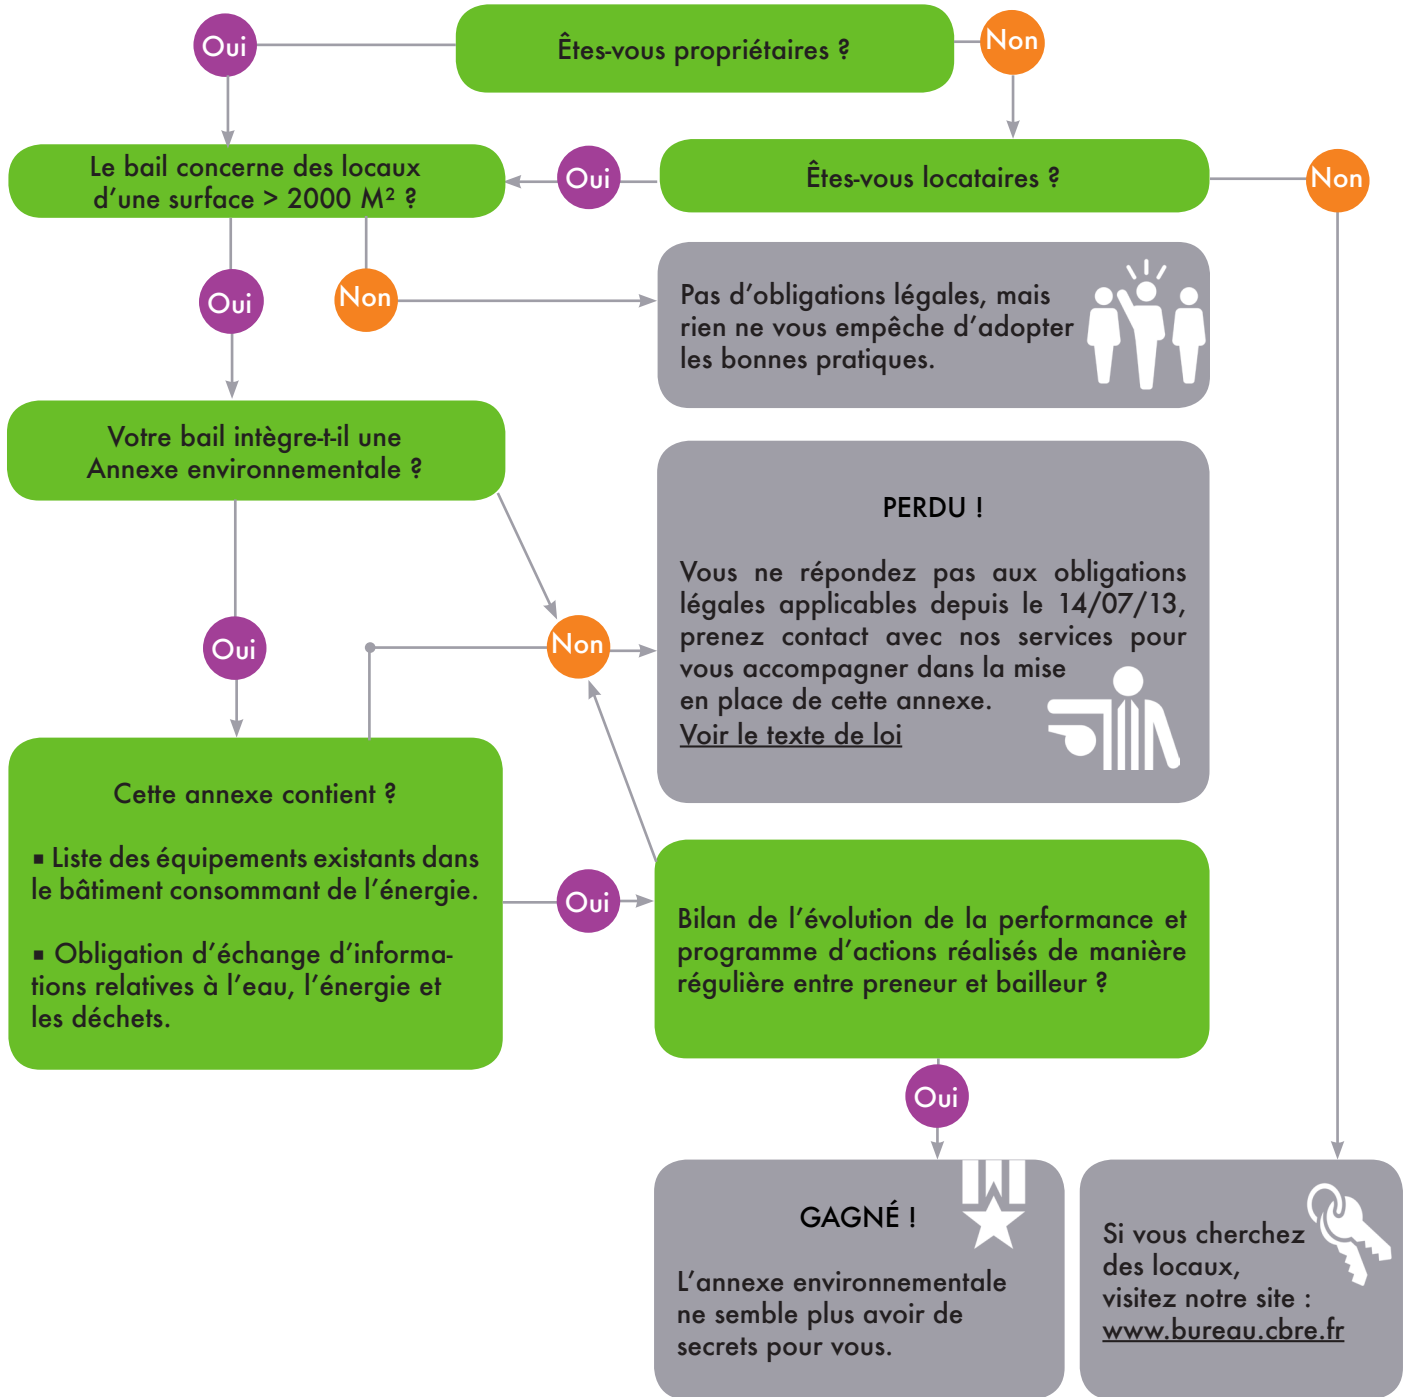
Oui

Êtes-vous propriétaires ?

Non

Le bail concerne des locaux d'une surface > 2000 M² ?

Oui

Êtes-vous locataires ?

Non

Oui

Non

Pas d'obligations légales, mais rien ne vous empêche d'adopter les bonnes pratiques.

Votre bail intègre-t-il une Annexe environnementale ?

PERDU !

Vous ne répondez pas aux obligations légales applicables depuis le 14/07/13, prenez contact avec nos services pour vous accompagner dans la mise en place de cette annexe.
Voir le texte de loi

Oui

Non

Cette annexe contient ?

▪ Liste des équipements existants dans le bâtiment consommant de l'énergie.

▪ Obligation d'échange d'informations relatives à l'eau, l'énergie et les déchets.

Oui

Bilan de l'évolution de la performance et programme d'actions réalisés de manière régulière entre preneur et bailleur ?

Oui

GAGNÉ !

L'annexe environnementale ne semble plus avoir de secrets pour vous.

Si vous cherchez des locaux, visitez notre site : www.bureau.cbre.fr